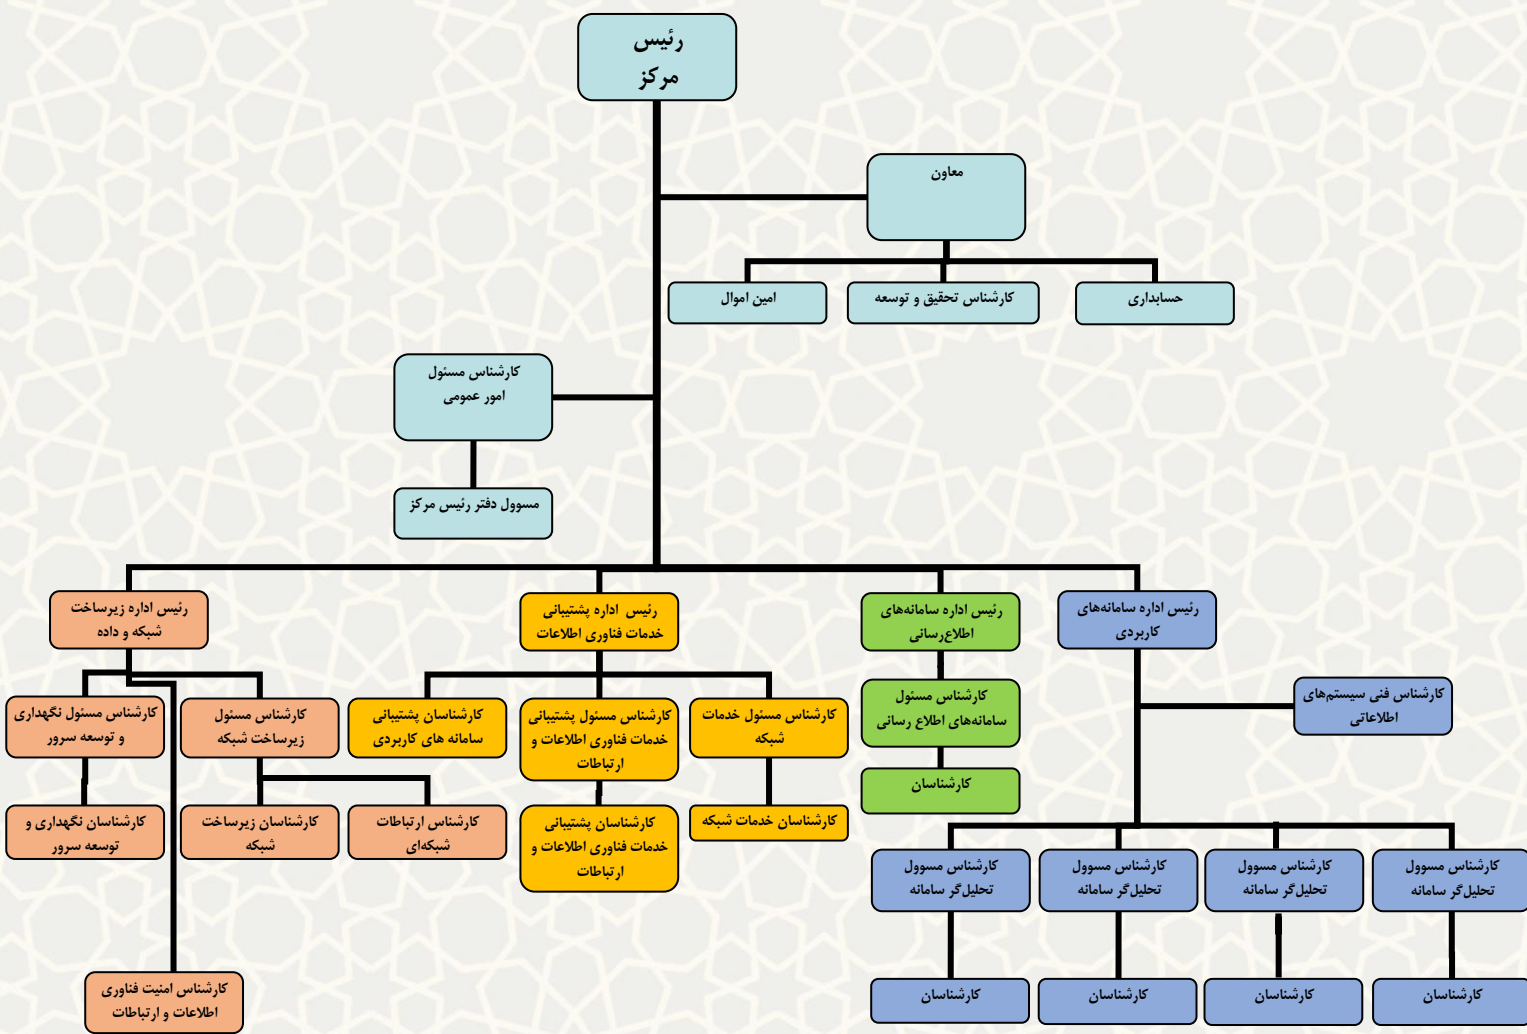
رئیس
مرکز

معاون

حسابداری

کارشناس تحقیق و توسعه

امین اموال

کارشناس مسئول
امور عمومی

مسوول دفتر رئیس مرکز

رئیس اداره سامانه‌های
کاربردی

رئیس اداره سامانه‌های
اطلاع‌رسانی

رئیس اداره پشتیبانی
خدمات فناوری اطلاعات

رئیس اداره زیرساخت
شبکه و داده

کارشناس فنی سیستم‌های
اطلاعاتی

کارشناس مسئول
سامانه‌های اطلاع رسانی

کارشناسان

کارشناس مسئول خدمات
شبکه

کارشناسان خدمات شبکه

کارشناس مسئول پشتیبانی
خدمات فناوری اطلاعات و
ارتباطات

کارشناسان پشتیبانی
خدمات فناوری اطلاعات و
ارتباطات

کارشناسان پشتیبانی
سامانه های کاربردی

کارشناس مسئول
زیرساخت شبکه

کارشناسان ارتباطات
شبکه‌ای

کارشناسان زیرساخت
شبکه

کارشناس مسئول نگهداری
و توسعه سرور

کارشناسان نگهداری و
توسعه سرور

کارشناس امنیت فناوری
اطلاعات و ارتباطات

کارشناس مسوول
تحلیل گر سامانه

کارشناس مسوول
تحلیل گر سامانه

کارشناس مسوول
تحلیل گر سامانه

کارشناس مسوول
تحلیل گر سامانه

کارشناسان

کارشناسان

کارشناسان

کارشناسان